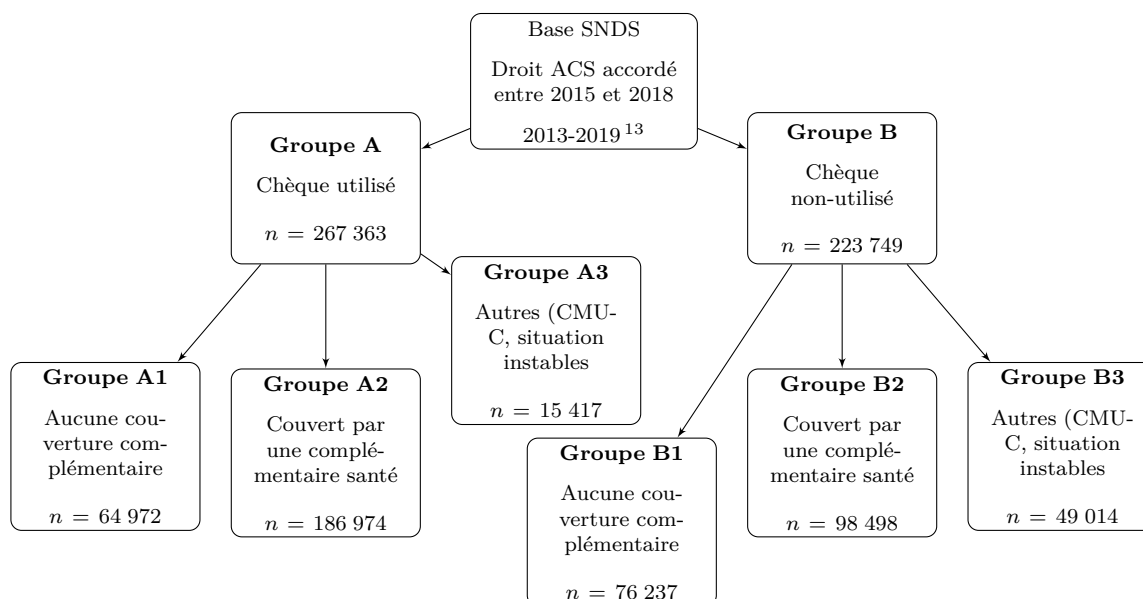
Base SNDS

Droit ACS accordé entre 2015 et 2018

2013-2019$^{13}$

**Groupe A**

Chèque utilisé

$n = 267\ 363$

**Groupe B**

Chèque non-utilisé

$n = 223\ 749$

**Groupe A1**

Aucune couverture complémentaire

$n = 64\ 972$

**Groupe A2**

Couvert par une complémentaire santé

$n = 186\ 974$

**Groupe A3**

Autres (CMU-C, situation instables

$n = 15\ 417$

**Groupe B1**

Aucune couverture complémentaire

$n = 76\ 237$

**Groupe B2**

Couvert par une complémentaire santé

$n = 98\ 498$

**Groupe B3**

Autres (CMU-C, situation instables

$n = 49\ 014$